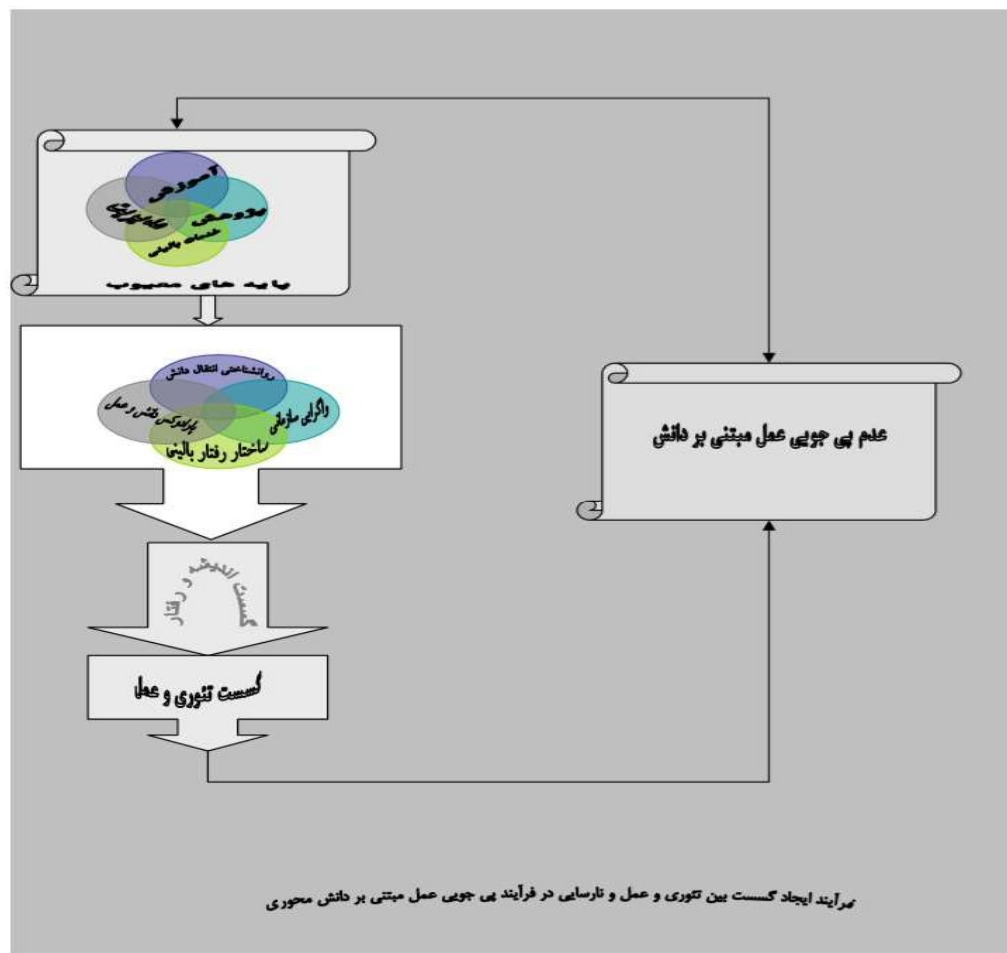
آموزشی
پژوهشی
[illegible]
خدمات بالینی
پایه های معیوب

روانشناختی انتقال دانش
واگرایی سازمانی
پارادوکس دانش و عمل
ساختار رفتار بالینی

گسست اندیشه و رفتار

گسست تئوری و عمل

عدم پی جویی عمل مبتنی بر دانش

فرآیند ایجاد گسست بین تئوری و عمل و نارسایی در فرآیند پی جویی عمل مبتنی بر دانش محوری